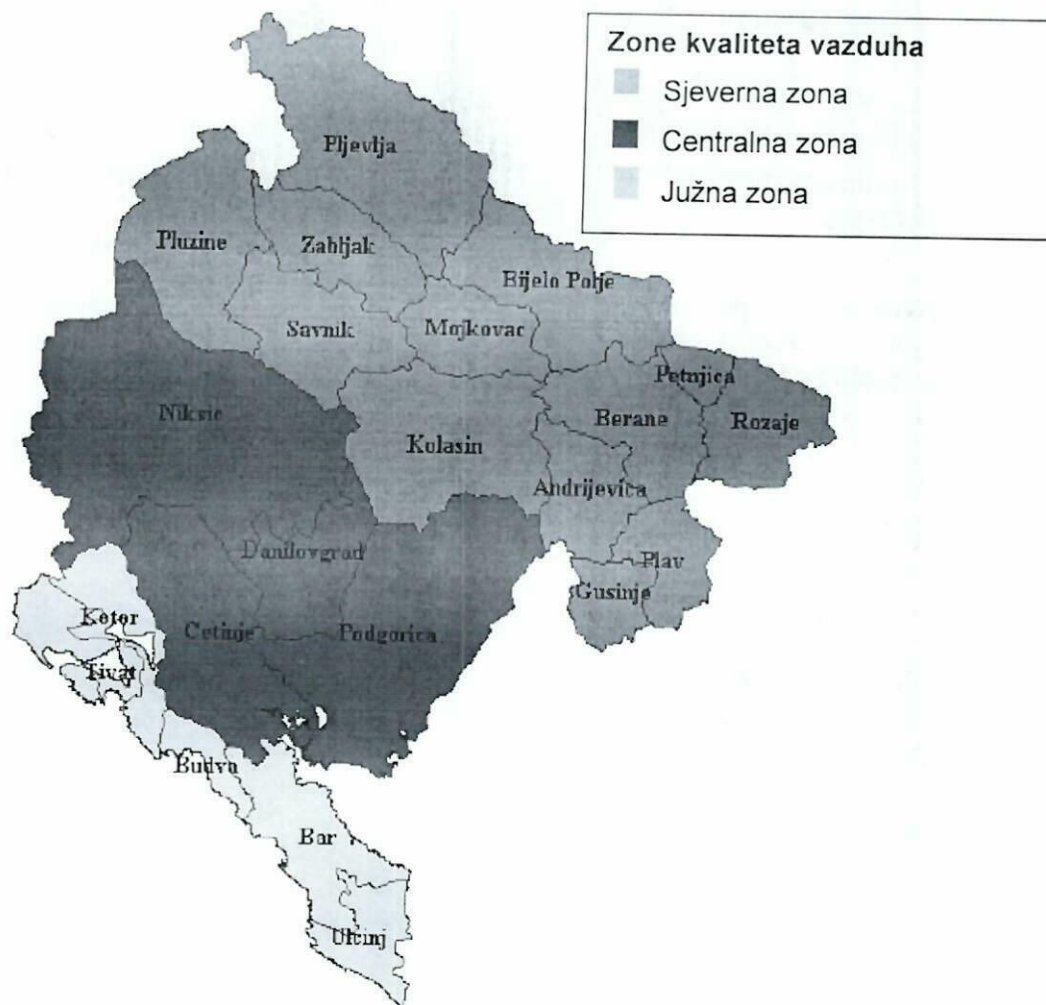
Zone kvaliteta vazduha
Sjeverna zona
Centralna zona
Južna zona

Pljevlja
Pluzine
Zabljak
Bijelo Polje
Savnik
Mojkovac
Petnjica
Niksic
Berane
Rozaje
Kolasin
Andrijevica
Danilovgrad
Plav
Gusinje
Kotor
Cetinje
Podgorica
Tivat
Budva
Bar
Ulcinj